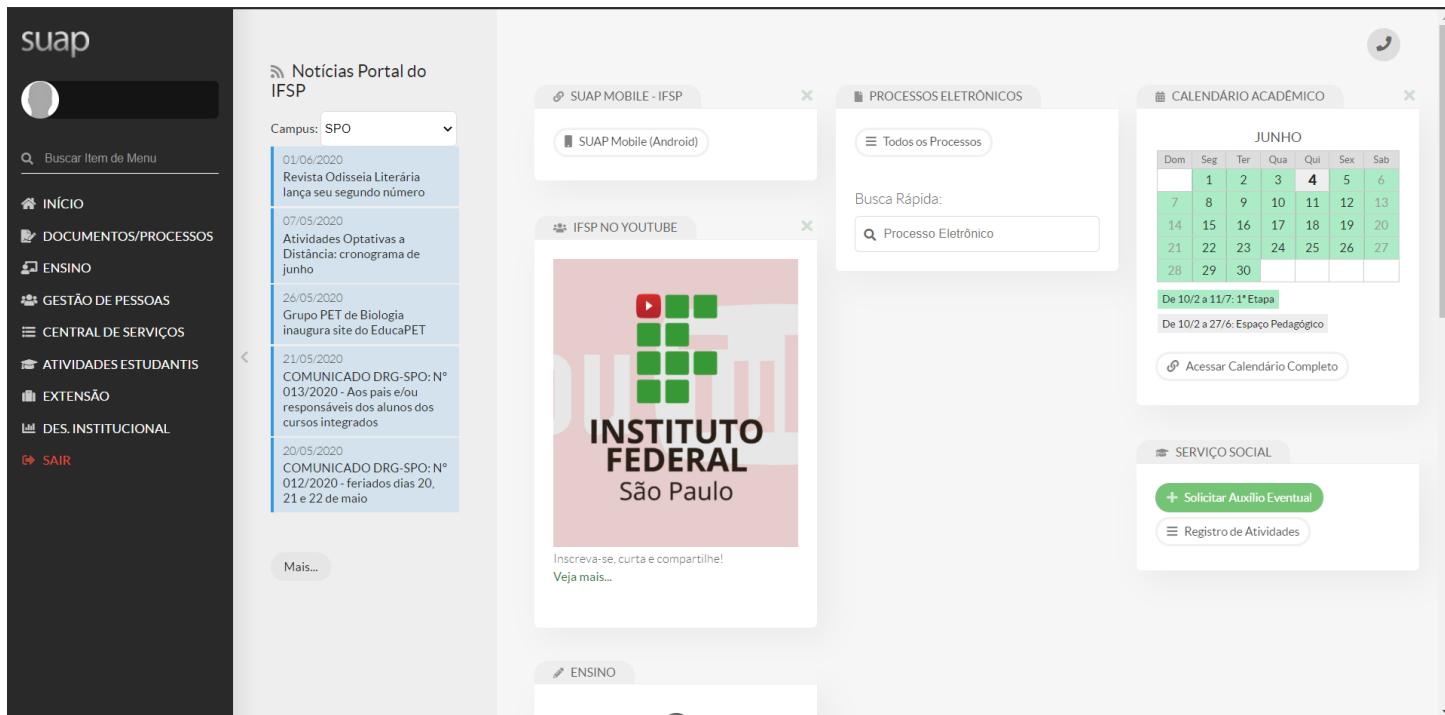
suap

Buscar Item de Menu

INÍCIO
DOCUMENTOS/PROCESSOS
ENSINO
GESTÃO DE PESSOAS
CENTRAL DE SERVIÇOS
ATIVIDADES ESTUDANTIS
EXTENSÃO
DES. INSTITUCIONAL
SAIR

Notícias Portal do IFSP

Campus: SPO

01/06/2020
Revista Odisseia Literária lança seu segundo número

07/05/2020
Atividades Optativas a Distância: cronograma de junho

26/05/2020
Grupo PET de Biologia inaugura site do EducaPET

21/05/2020
COMUNICADO DRG-SPO: N° 013/2020 - Aos pais e/ou responsáveis dos alunos dos cursos integrados

20/05/2020
COMUNICADO DRG-SPO: N° 012/2020 - feriados dias 20, 21 e 22 de maio

Mais...

SUAP MOBILE - IFSP

SUAP Mobile (Android)

IFSP NO YOUTUBE

INSTITUTO FEDERAL
São Paulo

Inscreva-se, curta e compartilhe!
Veja mais...

ENSINO

PROCESSOS ELETRÔNICOS

Todos os Processos

Busca Rápida:

Processo Eletrônico

CALENDÁRIO ACADÊMICO

JUNHO

| Dom | Seg | Ter | Qua | Qui | Sex | Sab |
|---|---|---|---|---|---|---|
| | 1 | 2 | 3 | 4 | 5 | 6 |
| 7 | 8 | 9 | 10 | 11 | 12 | 13 |
| 14 | 15 | 16 | 17 | 18 | 19 | 20 |
| 21 | 22 | 23 | 24 | 25 | 26 | 27 |
| 28 | 29 | 30 | | | | |

De 10/2 a 11/7: 1ª Etapa
De 10/2 a 27/6: Espaço Pedagógico

Acessar Calendário Completo

SERVIÇO SOCIAL

Solicitar Auxílio Eventual
Registro de Atividades